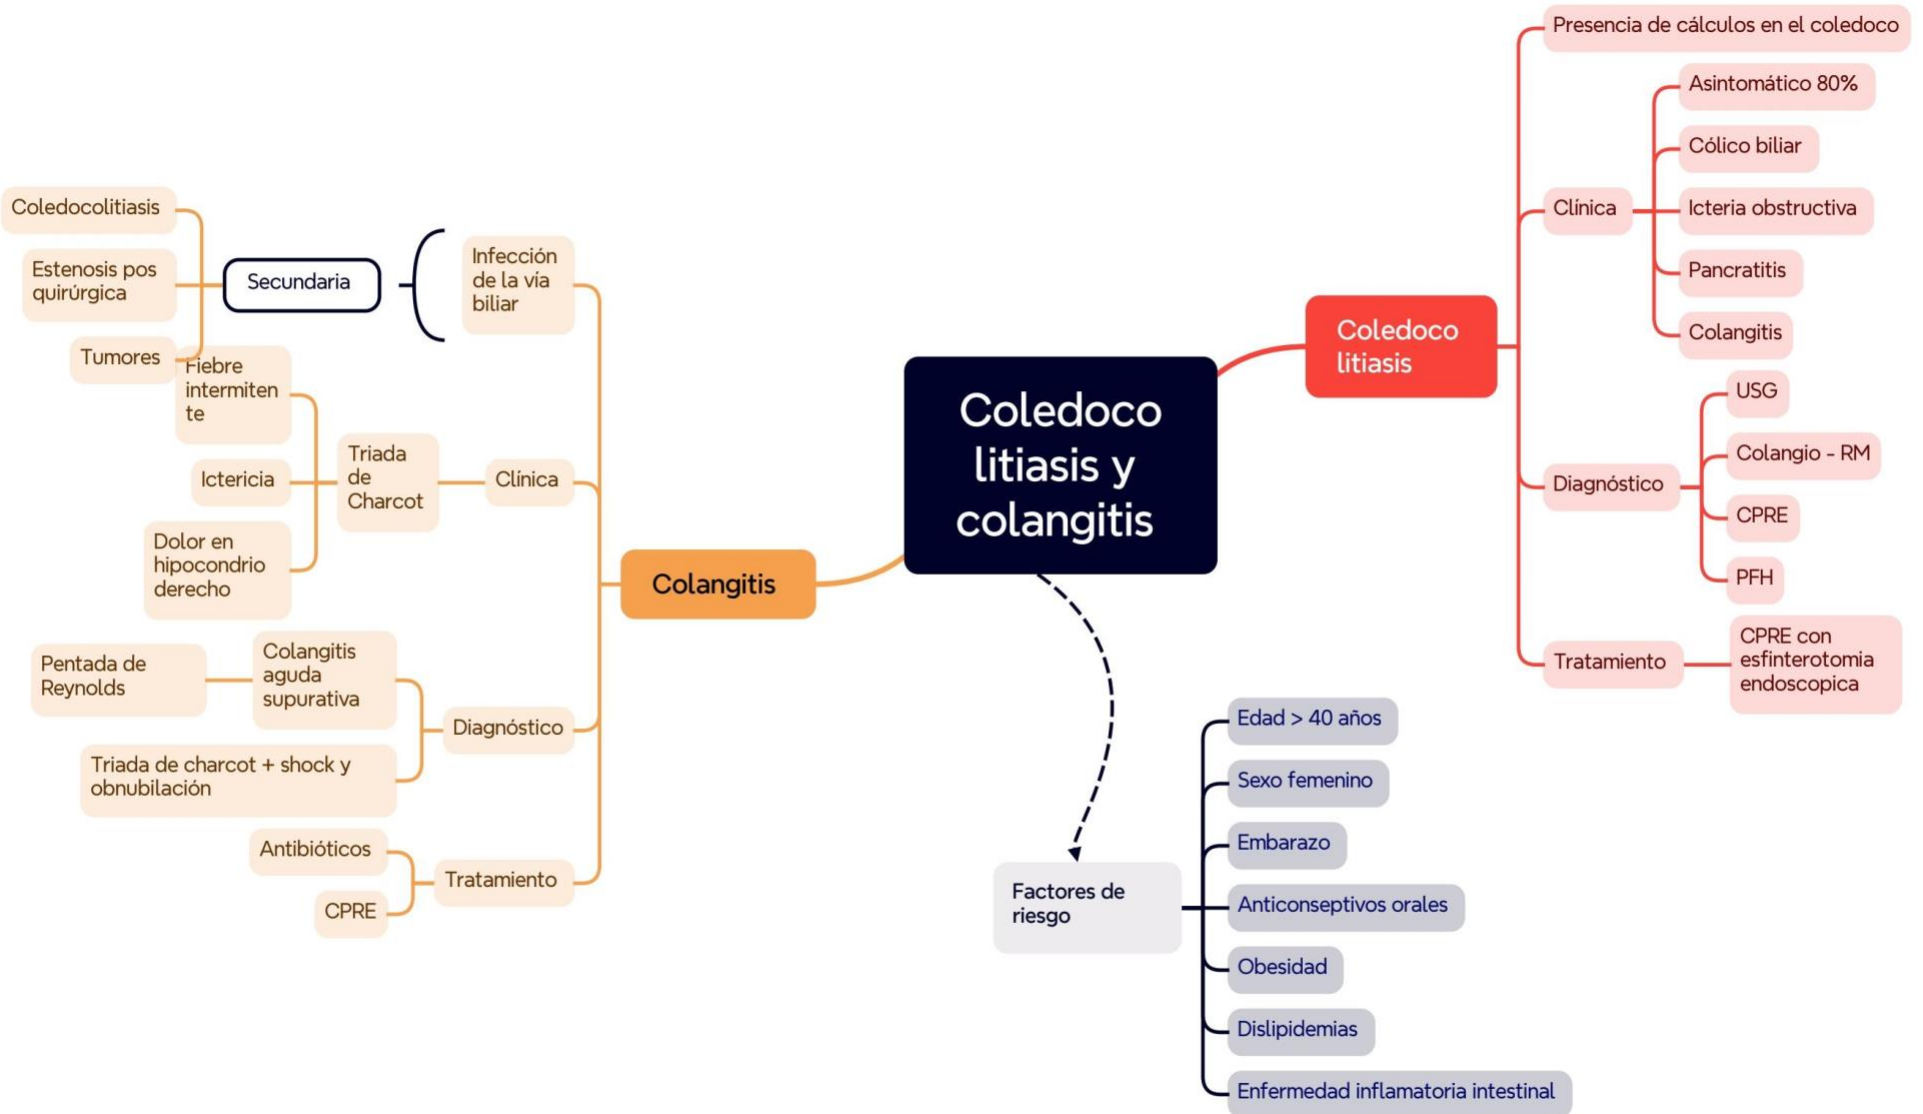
Coledoco litiasis y colangitis

Coledoco litiasis

Presencia de cálculos en el coledoco

Clínica
Asintomático 80%
Cólico biliar
Icteria obstructiva
Pancratitis
Colangitis

Diagnóstico
USG
Colangio - RM
CPRE
PFH

Tratamiento
CPRE con esfinterotomia endoscopica

Colangitis

Infección de la vía biliar
Secundaria
Coledocolitiasis
Estenosis pos quirúrgica
Tumores

Clínica
Triada de Charcot
Fiebre intermitente
Ictericia
Dolor en hipocondrio derecho

Diagnóstico
Colangitis aguda supurativa
Pentada de Reynolds
Triada de charcot + shock y obnubilación

Tratamiento
Antibióticos
CPRE

Factores de riesgo
Edad > 40 años
Sexo femenino
Embarazo
Anticonseptivos orales
Obesidad
Dislipidemias
Enfermedad inflamatoria intestinal